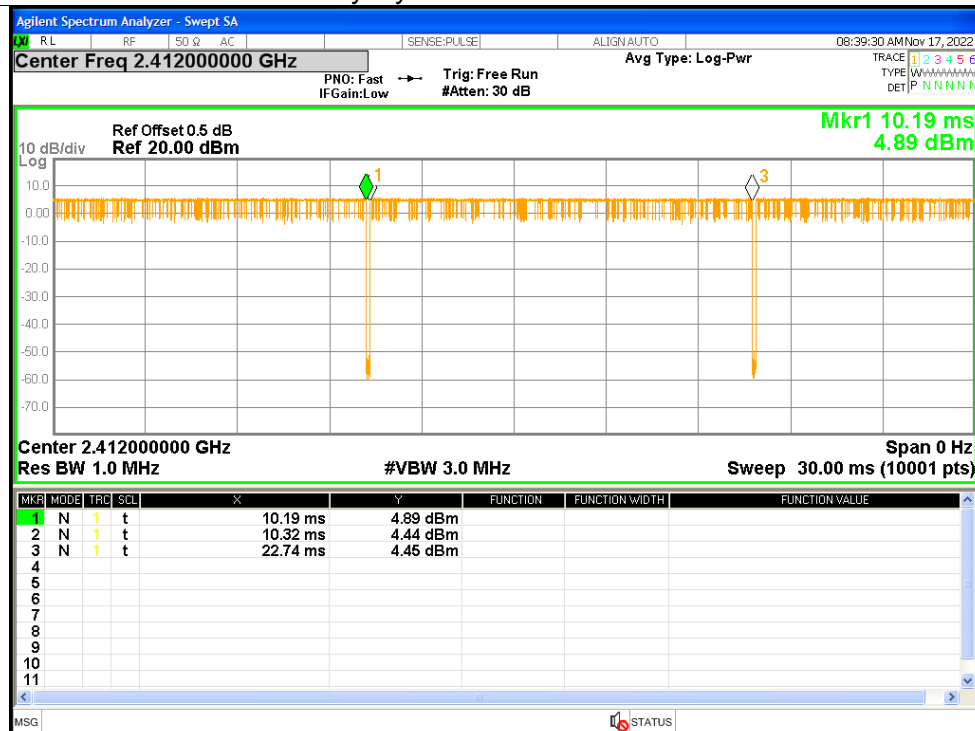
Agilent Spectrum Analyzer - Swept SA

RL RF 50 Ω AC SENSE:PULSE ALIGN AUTO 08:39:30 AM Nov 17, 2022

Center Freq 2.412000000 GHz

PNO: Fast IFGain:Low

Trig: Free Run #Atten: 30 dB

Avg Type: Log-Pwr

TRACE 1 2 3 4 5 6
TYPE WWWWWW
DET P N N N N N

Ref Offset 0.5 dB
10 dB/div Ref 20.00 dBm
Log

Mkr1 10.19 ms
4.89 dBm

10.0
0.00
-10.0
-20.0
-30.0
-40.0
-50.0
-60.0
-70.0

1
3

Center 2.412000000 GHz
Res BW 1.0 MHz
#VBW 3.0 MHz
Span 0 Hz
Sweep 30.00 ms (10001 pts)

| MKR | MODE | TRC | SCL | X | Y | FUNCTION | FUNCTION WIDTH | FUNCTION VALUE |
|---|---|---|---|---|---|---|---|---|
| 1 | N | 1 | t | 10.19 ms | 4.89 dBm | | | |
| 2 | N | 1 | t | 10.32 ms | 4.44 dBm | | | |
| 3 | N | 1 | t | 22.74 ms | 4.45 dBm | | | |
| 4 | | | | | | | | |
| 5 | | | | | | | | |
| 6 | | | | | | | | |
| 7 | | | | | | | | |
| 8 | | | | | | | | |
| 9 | | | | | | | | |
| 10 | | | | | | | | |
| 11 | | | | | | | | |

MSG STATUS